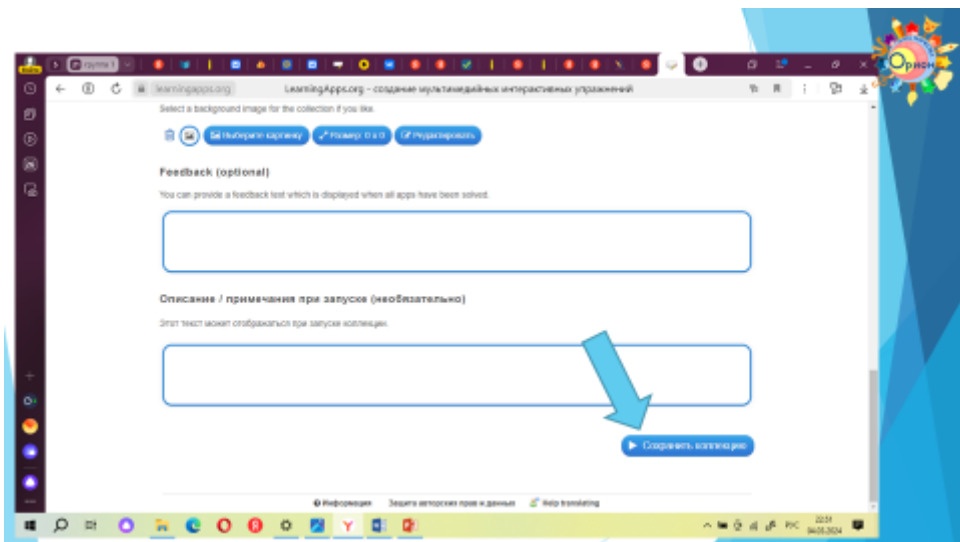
Орион

группа 1

learningapps.org LearningApps.org – создание мультимедийных интерактивных упражнений

Select a background image for the collection if you like.

Выберите картинку
Размер: 0 x 0
Редактировать

Feedback (optional)

You can provide a feedback text which is displayed when all apps have been solved.

Описание / примечания при запуске (необязательно)

Этот текст может отображаться при запуске коллекции.

Сохранить коллекцию

Информация
Защита авторских прав и данных
Help translating

РУС
22:51
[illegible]